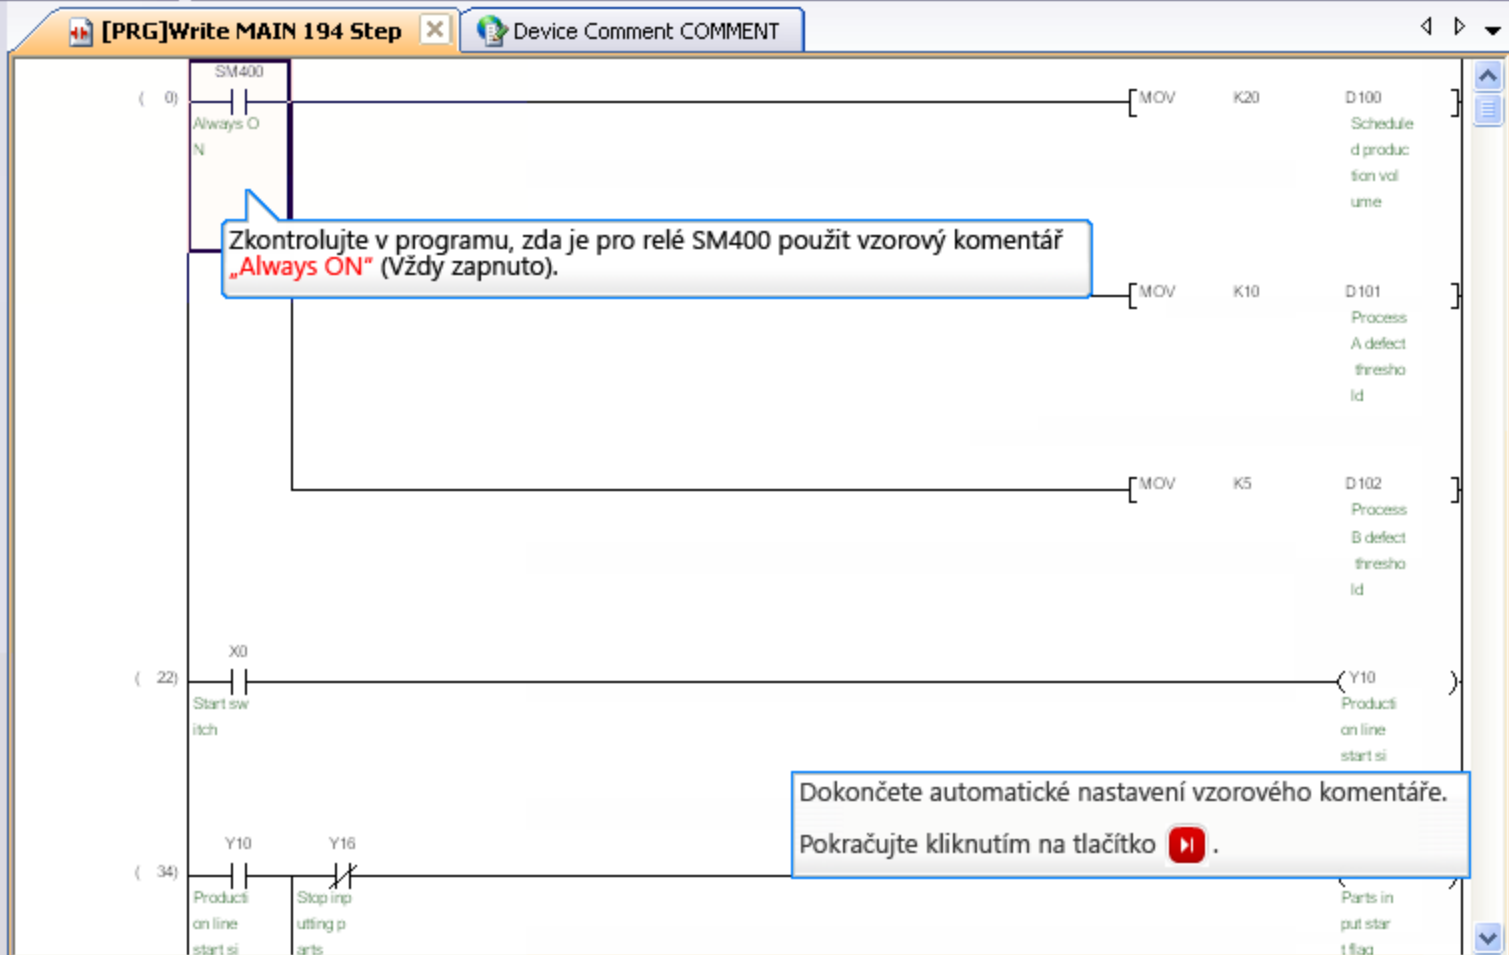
[PRG]Write MAIN 194 Step

Device Comment COMMENT

( 0)

SM400

Always O N

MOV K20 D100 Scheduled production volume

Zkontrolujte v programu, zda je pro relé SM400 použit vzorový komentář „Always ON“ (Vždy zapnuto).

MOV K10 D101 Process A defect threshold

MOV K5 D102 Process B defect threshold

( 22)

X0

Start switch

Y10 Production line start si

Dokončete automatické nastavení vzorového komentáře.

Pokračujte kliknutím na tlačítko .

( 34)

Y10

Production line start si

Y16

Stop inputting parts

Parts input start flag